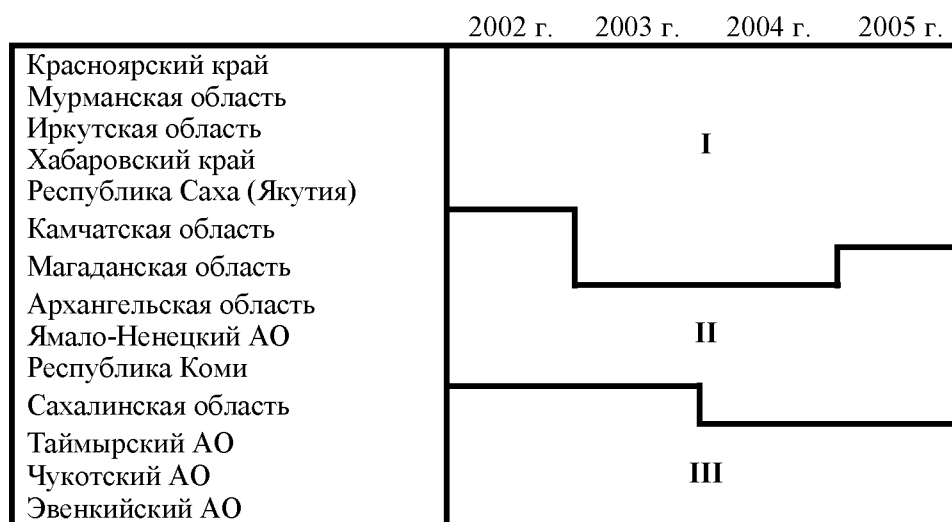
2002 г. 2003 г. 2004 г. 2005 г.

Красноярский край
Мурманская область
Иркутская область
Хабаровский край
Республика Саха (Якутия)
Камчатская область
Магаданская область
Архангельская область
Ямало-Ненецкий АО
Республика Коми
Сахалинская область
Таймырский АО
Чукотский АО
Эвенкийский АО

I

II

III